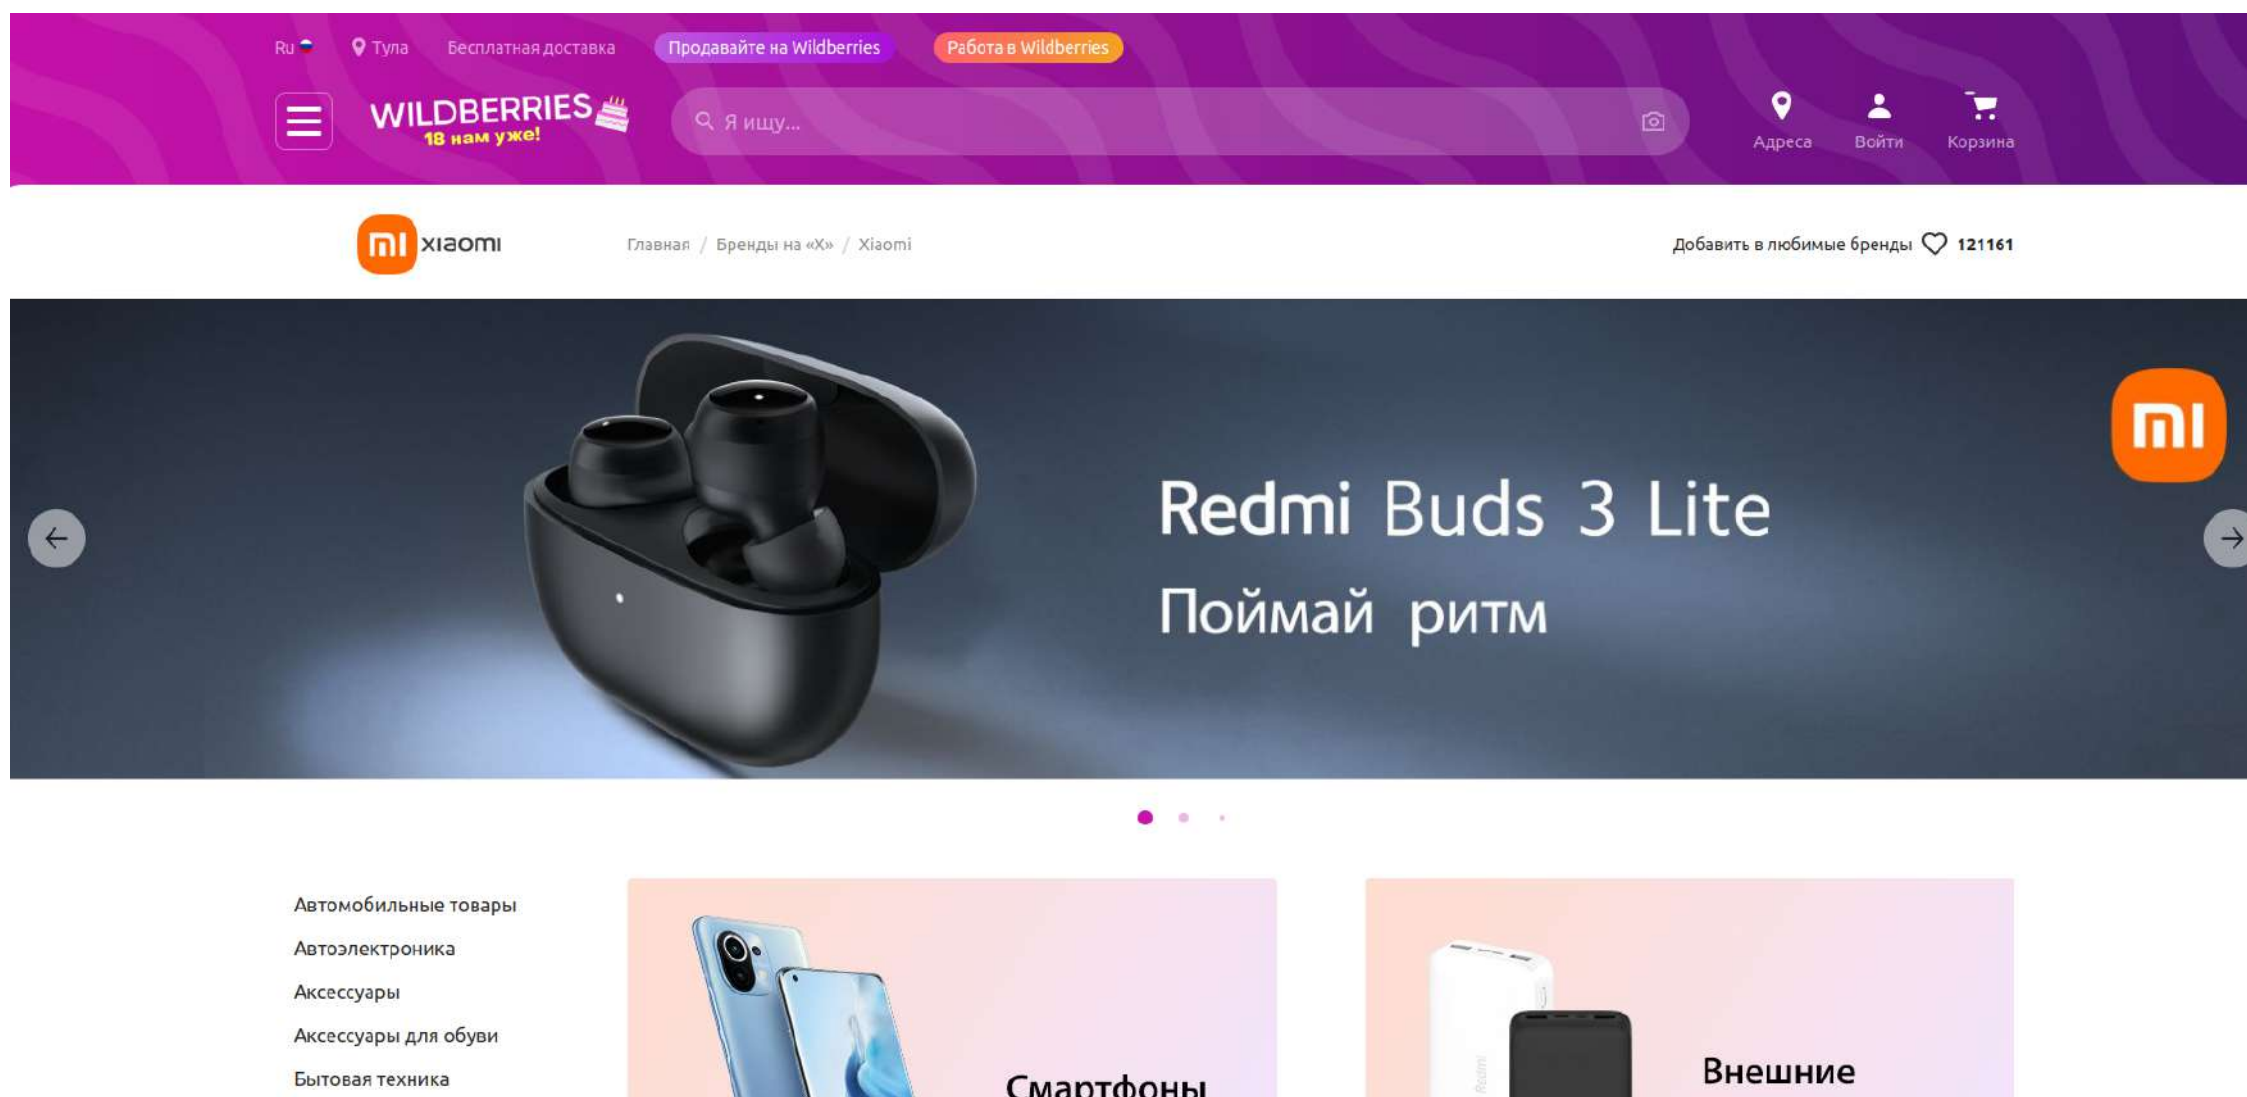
Ru Тула Бесплатная доставка Продавайте на Wildberries Работа в Wildberries

WILDBERRIES 18 нам уже!

Я ищу...

Адреса Войти Корзина

mi xiaomi

Главная / Бренды на «X» / Xiaomi

Добавить в любимые бренды 121161

Redmi Buds 3 Lite
Поймай ритм

mi

Автомобильные товары
Автоэлектроника
Аксессуары
Аксессуары для обуви
Бытовая техника

Смартфоны

Внешние